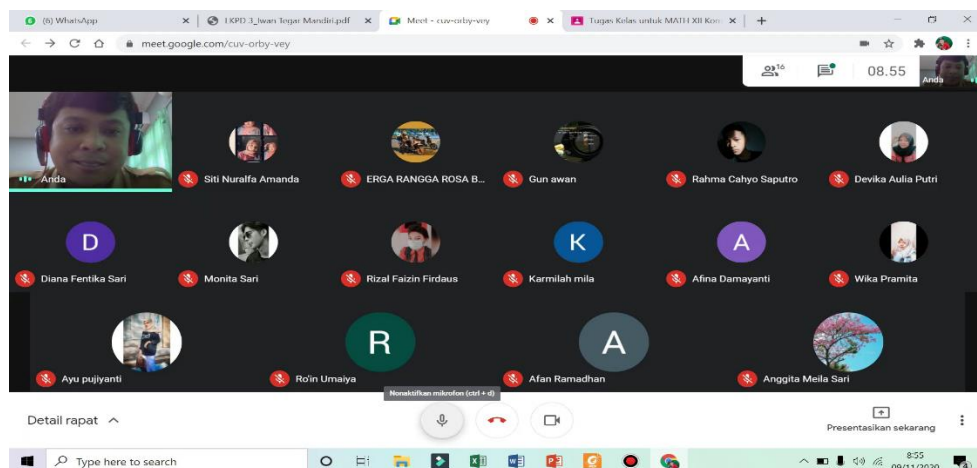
(6) WhatsApp
LKPD 3_Iwan Tegar Mandiri.pdf
Meet - cuv-orby-vey
Tugas Kelas untuk MATH XII Kon
meet.google.com/cuv-orby-vey
16
08.55
Anda
Anda
Siti Nuralfa Amanda
ERGA RANGGA ROSA B...
Gun awan
Rahma Cahyo Saputro
Devika Aulia Putri
D
Diana Fentika Sari
Monita Sari
Rizal Faizin Firdaus
K
Karmilah mila
A
Afina Damayanti
Wika Pramita
Ayu pujiyanti
R
Ro'in Umaiya
A
Afan Ramadhan
Anggita Meila Sari
Nonaktifkan mikrofon (ctrl + d)
Detail rapat
Presentasikan sekarang
Type here to search
8:55
09/11/2020